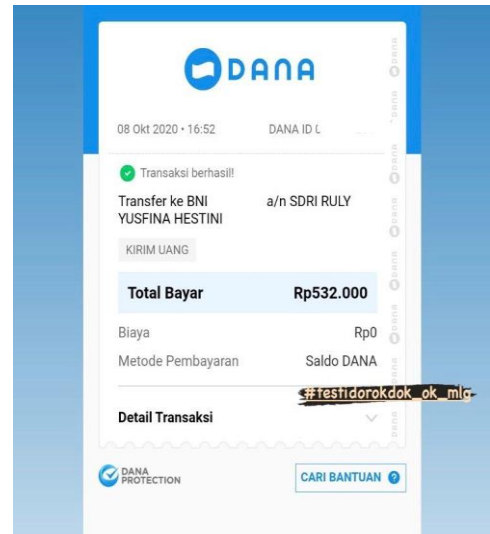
DANA

08 Okt 2020 • 16:52 DANA ID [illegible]

Transaksi berhasil!

Transfer ke BNI a/n SDRI RULY YUSFINA HESTINI

KIRIM UANG

Total Bayar Rp532.000

Biaya Rp0

Metode Pembayaran Saldo DANA

#testidorokdok_ok_mlg

Detail Transaksi

DANA PROTECTION

CARI BANTUAN